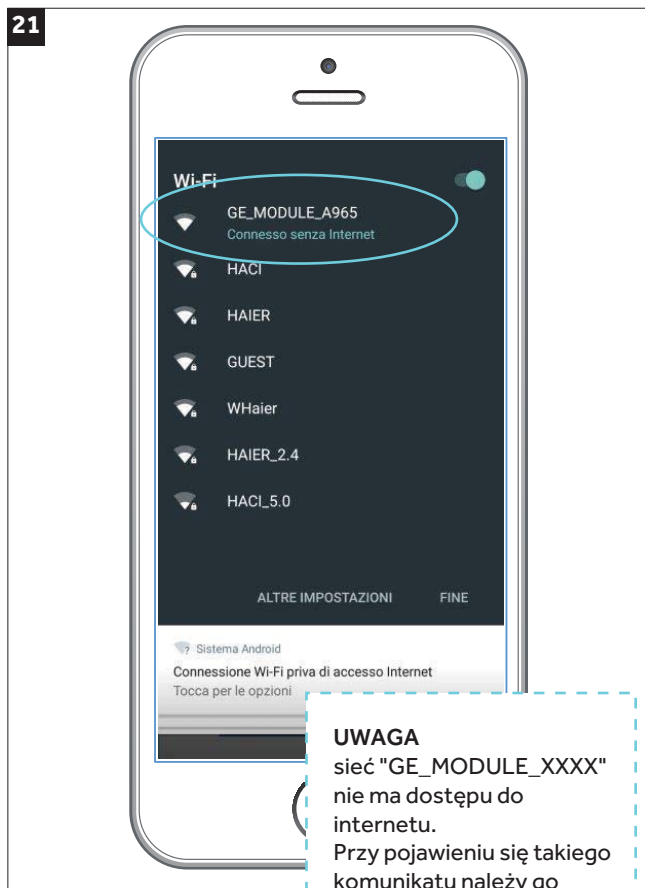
21

Wi-Fi

GE_MODULE_A965
Connesso senza Internet

HACI

HAIER

GUEST

WHaier

HAIER_2.4

HACI_5.0

ALTRE IMPOSTAZIONI

FINE

Sistema Android

Connessione Wi-Fi priva di accesso Internet

Tocca per le opzioni

UWAGA
sieć "GE_MODULE_XXXX" nie ma dostępu do internetu.
Przy pojawieniu się takiego komunikatu należy go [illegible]